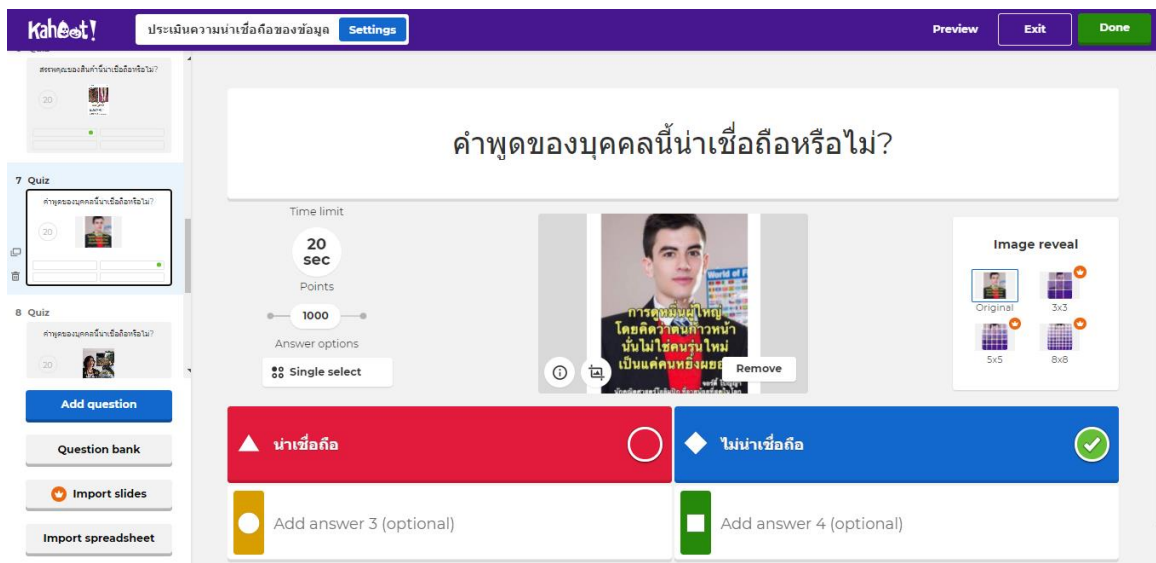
Kahoot!
ประเมินความน่าเชื่อถือของข้อมูล Settings
Preview Exit Done

สรรพคุณของสินค้านี้น่าเชื่อถือหรือไม่?
20

7 Quiz
คำพูดของบุคคลนี้น่าเชื่อถือหรือไม่?
20

8 Quiz
คำพูดของบุคคลนี้น่าเชื่อถือหรือไม่?
20

Add question
Question bank
Import slides
Import spreadsheet

คำพูดของบุคคลนี้น่าเชื่อถือหรือไม่?

Time limit
20 sec
Points
1000
Answer options
Single select

การดูหมิ่นผู้ใหญ่ โดยคิดว่าตนก้าวหน้า นั้นไม่ใช่คนรุ่นใหม่ เป็นแค่คนหยิ่งผยอง
Remove

Image reveal
Original
3x3
5x5
8x8

น่าเชื่อถือ
ไม่น่าเชื่อถือ
Add answer 3 (optional)
Add answer 4 (optional)